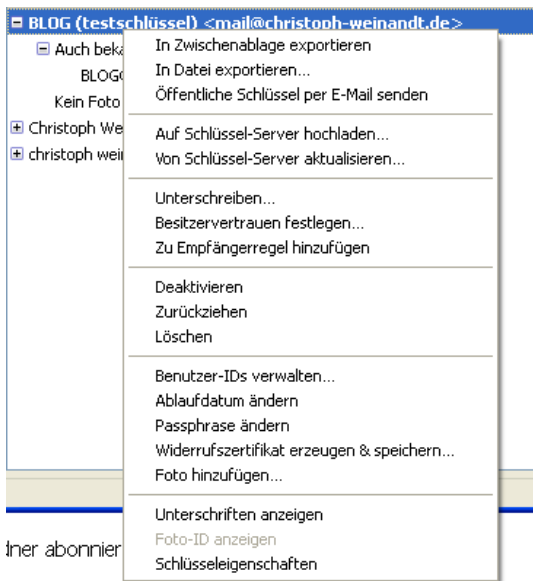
BLOG (testschlüssel) <mail@christoph-weinandt.de>

Auch beka

BLOG

Kein Foto

Christoph We

christoph wei

dner abonnier

In Zwischenablage exportieren
In Datei exportieren...
Öffentliche Schlüssel per E-Mail senden

Auf Schlüssel-Server hochladen...
Von Schlüssel-Server aktualisieren...

Unterschreiben...
Besitzervertrauen festlegen...
Zu Empfängerregel hinzufügen

Deaktivieren
Zurückziehen
Löschen

Benutzer-IDs verwalten...
Ablaufdatum ändern
Passphrase ändern
Widerrufszertifikat erzeugen & speichern...
Foto hinzufügen...

Unterschriften anzeigen
Foto-ID anzeigen
Schlüsseleigenschaften